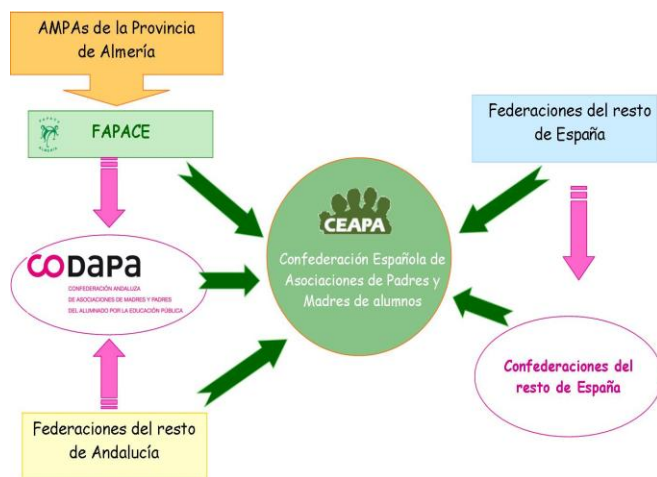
AMPAs de la Provincia de Almería

FAPACE

Federaciones del resto de España

CODAPA
CONFEDERACIÓN ANDALUZA DE ASOCIACIONES DE MADRES Y PADRES DEL ALUMNADO POR LA EDUCACIÓN PÚBLICA

CEAPA
Confederación Española de Asociaciones de Padres y Madres de alumnos

Confederaciones del resto de España

Federaciones del resto de Andalucía